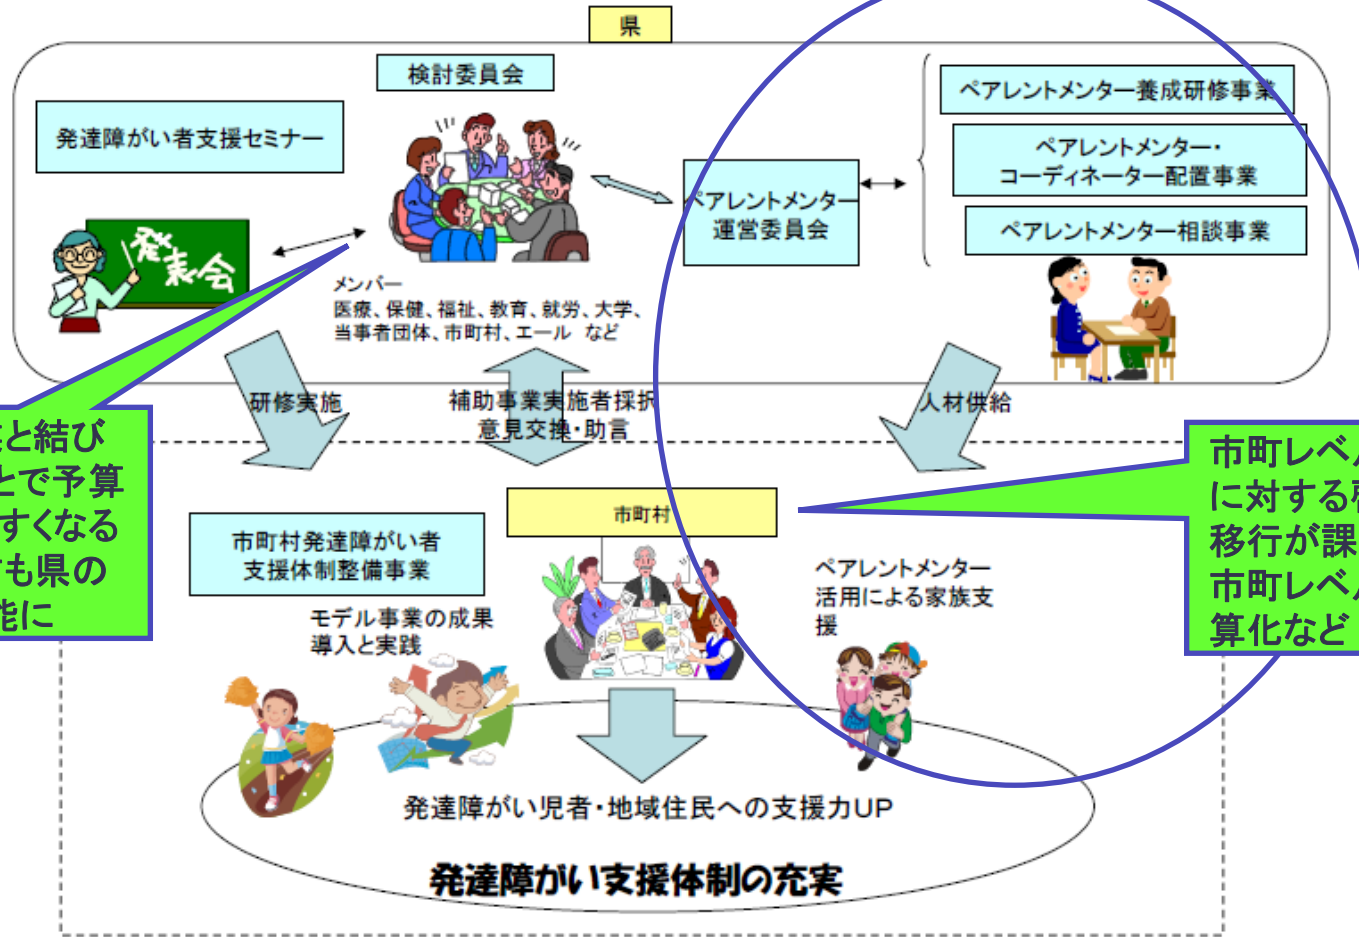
県

検討委員会

発達障がい者支援セミナー

発表会

メンバー
医療、保健、福祉、教育、就労、大学、当事者団体、市町村、エール など

ペアレントメンター運営委員会

ペアレントメンター養成研修事業

ペアレントメンター・コーディネーター配置事業

ペアレントメンター相談事業

研修実施

補助事業実施者採択
意見交換・助言

人材供給

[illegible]と結び
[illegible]とで予算
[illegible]すくなる
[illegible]も県の
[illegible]能に

市町レベ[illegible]
に対する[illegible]
移行が課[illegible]
市町レベ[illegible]
算化など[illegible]

市町村

市町村発達障がい者支援体制整備事業

モデル事業の成果導入と実践

ペアレントメンター活用による家族支援

発達障がい児者・地域住民への支援力UP

発達障がい支援体制の充実